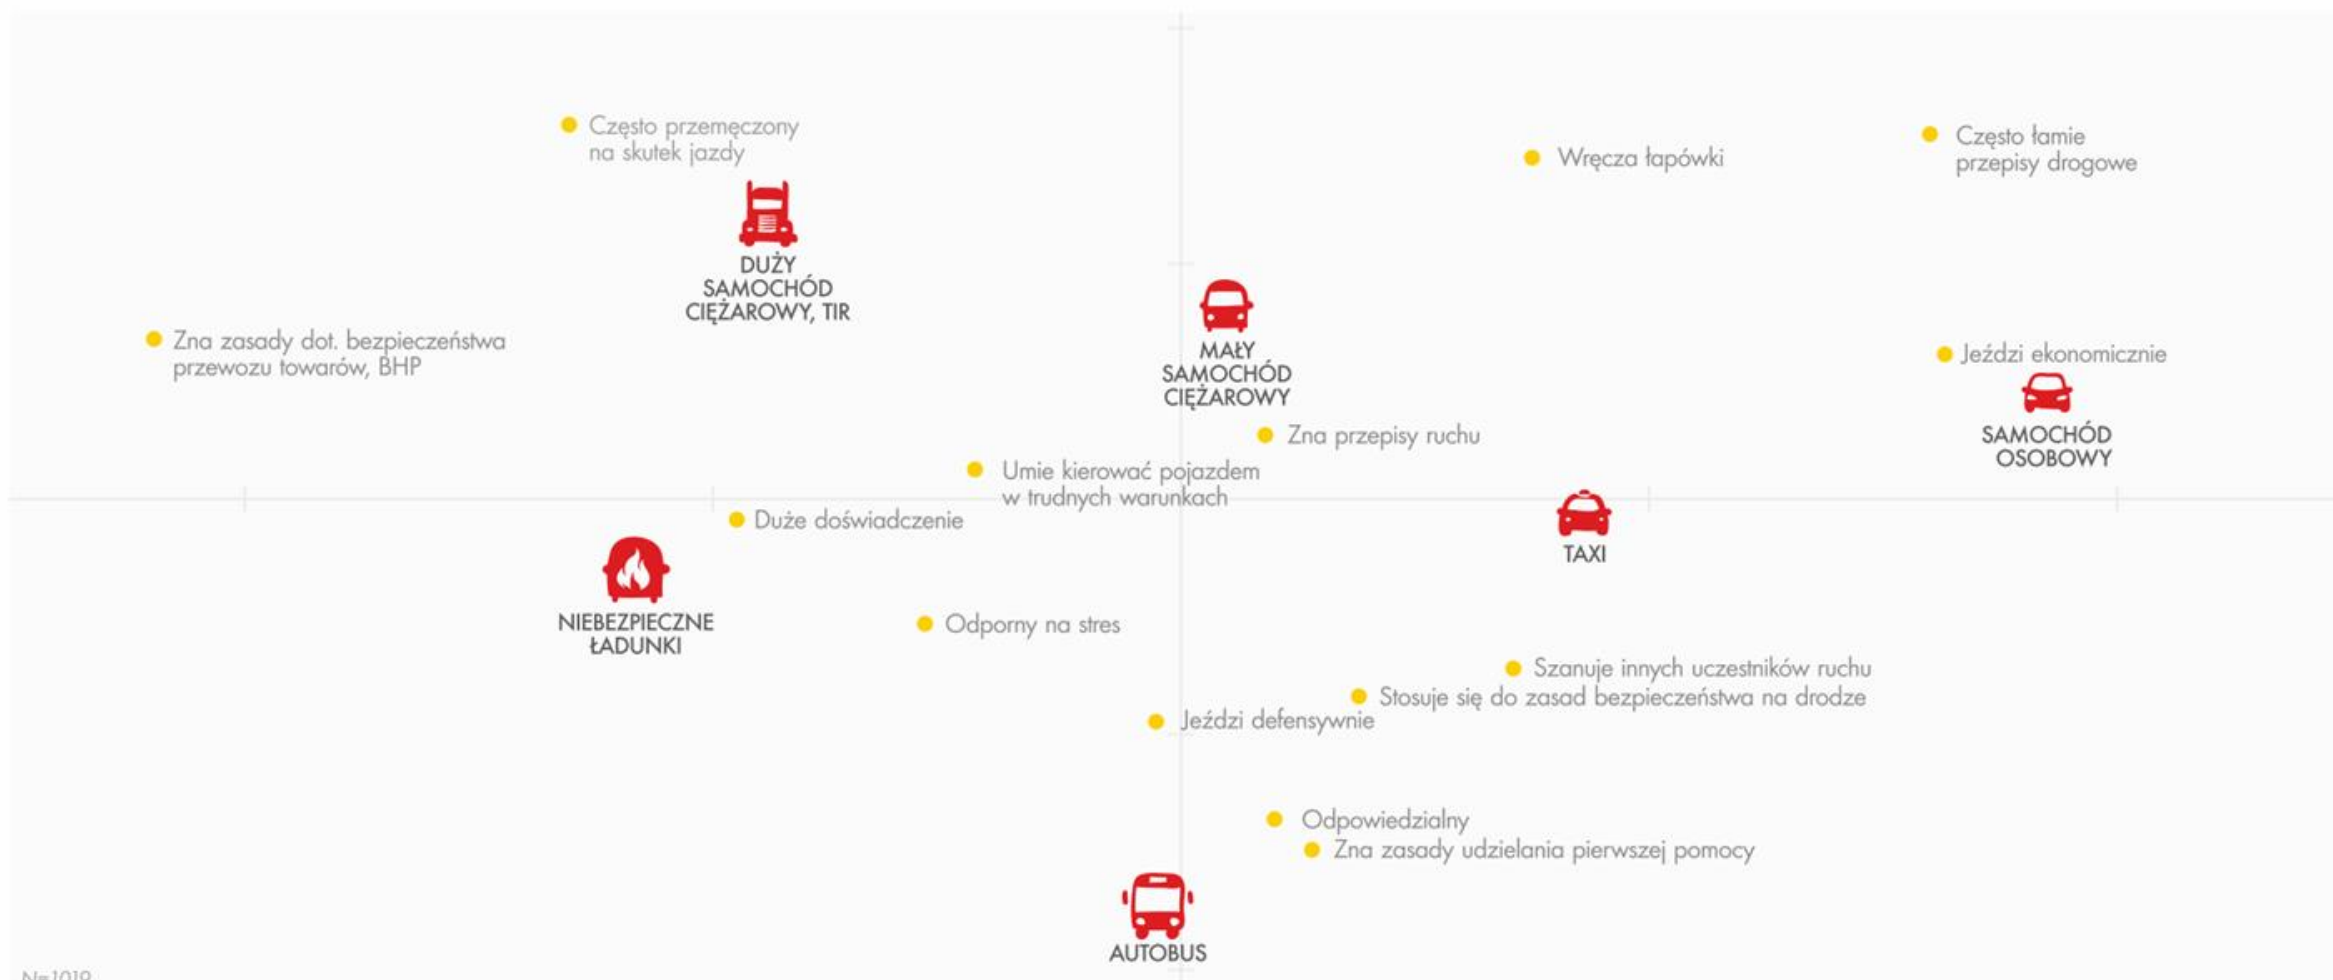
Często przemęczony na skutek jazdy

Wręcza łapówki

Często łamie przepisy drogowe

DUŻY SAMOCHÓD CIĘŻAROWY, TIR

Zna zasady dot. bezpieczeństwa przewozu towarów, BHP

MAŁY SAMOCHÓD CIĘŻAROWY

Jeździ ekonomicznie

SAMOCHÓD OSOBOWY

Zna przepisy ruchu

Umie kierować pojazdem w trudnych warunkach

Duże doświadczenie

TAXI

NIEBEZPIECZNE ŁADUNKI

Odporny na stres

Szanuje innych uczestników ruchu

Stosuje się do zasad bezpieczeństwa na drodze

Jeździ defensywnie

Odpowiedzialny

Zna zasady udzielania pierwszej pomocy

AUTOBUS

N=1019